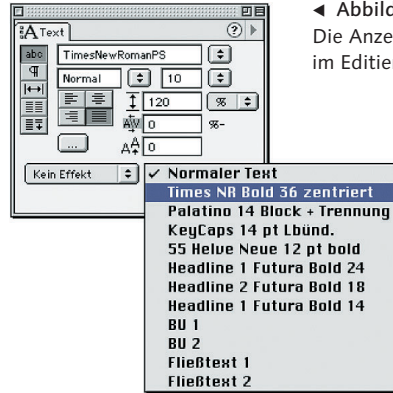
◄ Abbild
Die Anze
im Editier

A Text
abc
¶
TimesNewRomanPS
Normal
10
120
%
0
%-
0
...
Kein Effekt

✓ Normaler Text
Times NR Bold 36 zentriert
Palatino 14 Block + Trennung
KeyCaps 14 pt Lbünd.
55 Helve Neue 12 pt bold
Headline 1 Futura Bold 24
Headline 2 Futura Bold 18
Headline 1 Futura Bold 14
BU 1
BU 2
Fließtext 1
Fließtext 2